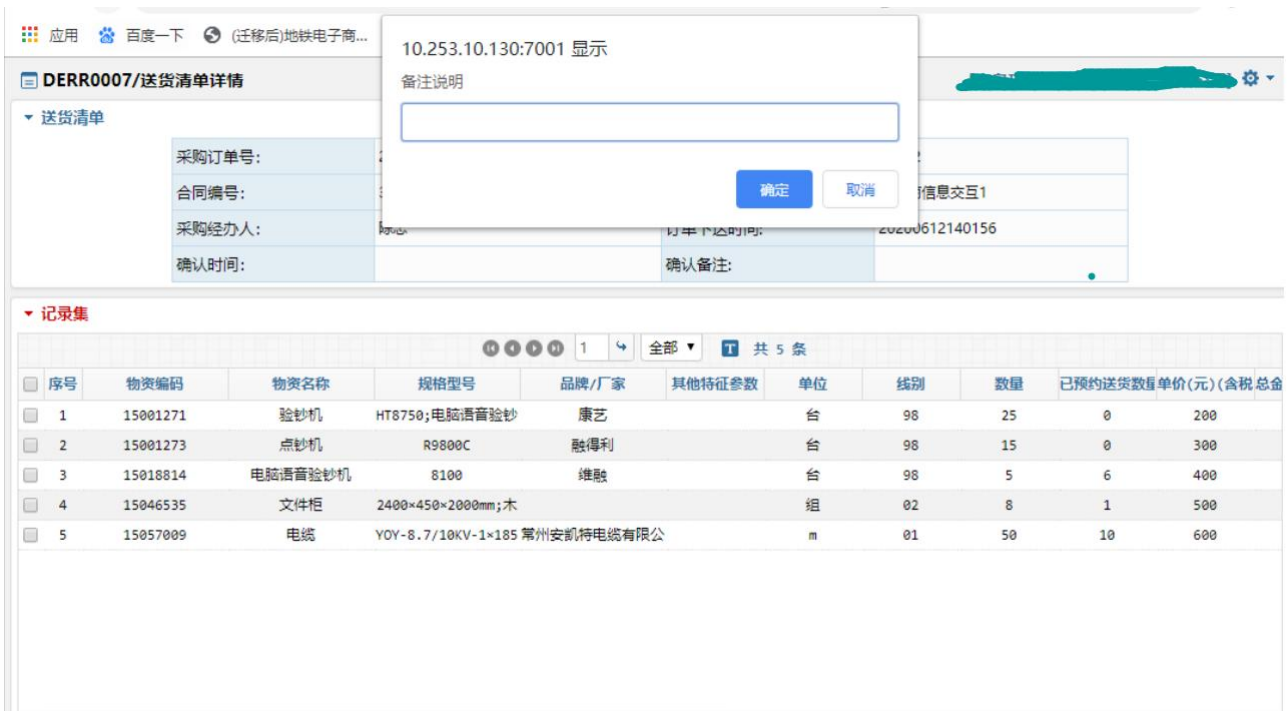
应用 百度一下 (迁移后)地铁电子商...

DERR0007/送货清单详情

10.253.10.130:7001 显示
备注说明

确定 取消

送货清单

| 采购订单号: | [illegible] | | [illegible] |
|---|---|---|---|
| 合同编号: | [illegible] | | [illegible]信息交互1 |
| 采购经办人: | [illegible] | 订单下达时间: | 20200612140156 |
| 确认时间: | | 确认备注: | |

记录集

1 全部 共 5 条

| | 序号 | 物资编码 | 物资名称 | 规格型号 | 品牌/厂家 | 其他特征参数 | 单位 | 线别 | 数量 | 已预约送货数量 | 单价(元)(含税 | 总金 |
|---|---|---|---|---|---|---|---|---|---|---|---|---|
| | 1 | 15001271 | 验钞机 | HT8750;电脑语音验钞 | 康艺 | | 台 | 98 | 25 | 0 | 200 | |
| | 2 | 15001273 | 点钞机 | R9800C | 融得利 | | 台 | 98 | 15 | 0 | 300 | |
| | 3 | 15018814 | 电脑语音验钞机 | 8100 | 维融 | | 台 | 98 | 5 | 6 | 400 | |
| | 4 | 15046535 | 文件柜 | 2400×450×2000mm;木 | | | 组 | 02 | 8 | 1 | 500 | |
| | 5 | 15057009 | 电缆 | YOY-8.7/10KV-1×185 | 常州安凯特电缆有限公 | | m | 01 | 50 | 10 | 600 | |